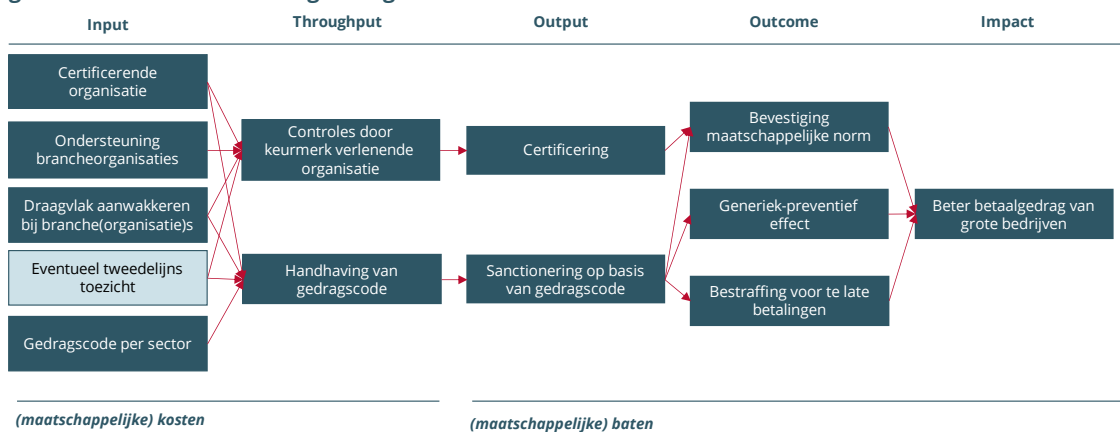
Input

Throughput

Output

Outcome

Impact

Certificerende organisatie

Ondersteuning brancheorganisaties

Draagvlak aanwakkeren bij branche(organisatie)s

Eventueel tweedelijns toezicht

Gedragscode per sector

Controles door keurmerk verlenende organisatie

Handhaving van gedragscode

Certificering

Sanctionering op basis van gedragscode

Bevestiging maatschappelijke norm

Generiek-preventief effect

Bestraffing voor te late betalingen

Beter betaalgedrag van grote bedrijven

(maatschappelijke) kosten

(maatschappelijke) baten